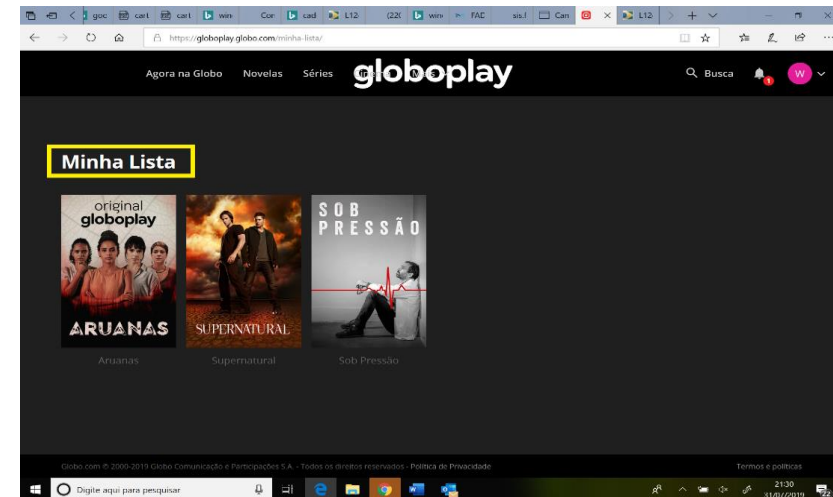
goc cart cart win Con cad L12 (22( win FAC sis.f Can L12

https://globoplay.globo.com/minha-lista/

Agora na Globo Novelas Séries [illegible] globoplay Busca W

Minha Lista

original globoplay

ARUANAS

SUPERNATURAL

SOB PRESSÃO

Aruanas

Supernatural

Sob Pressão

Globo.com © 2000-2019 Globo Comunicação e Participações S.A. - Todos os direitos reservados - Política de Privacidade

Termos e políticas

Digite aqui para pesquisar

21:30
31/07/2019